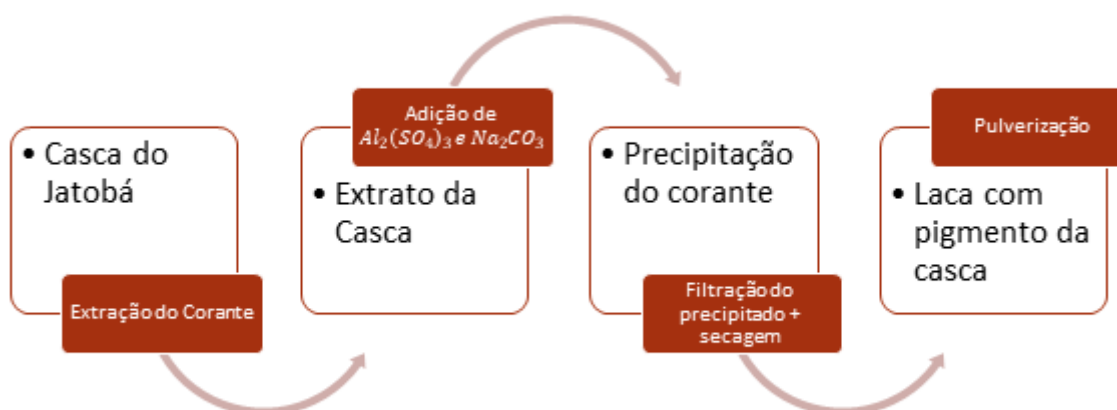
• Casca do Jatobá

Extração do Corante

Adição de $Al_2(SO_4)_3$ e $Na_2CO_3$

• Extrato da Casca

• Precipitação do corante

Filtração do precipitado + secagem

Pulverização

• Laca com pigmento da casca